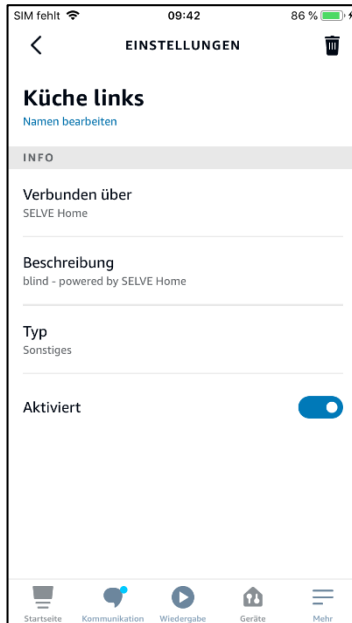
SIM fehlt
09:42
86 %

EINSTELLUNGEN

Küche links
Namen bearbeiten

INFO

Verbunden über
SELVE Home

Beschreibung
blind - powered by SELVE Home

Typ
Sonstiges

Aktiviert

Startseite
Kommunikation
Wiedergabe
Geräte
Mehr